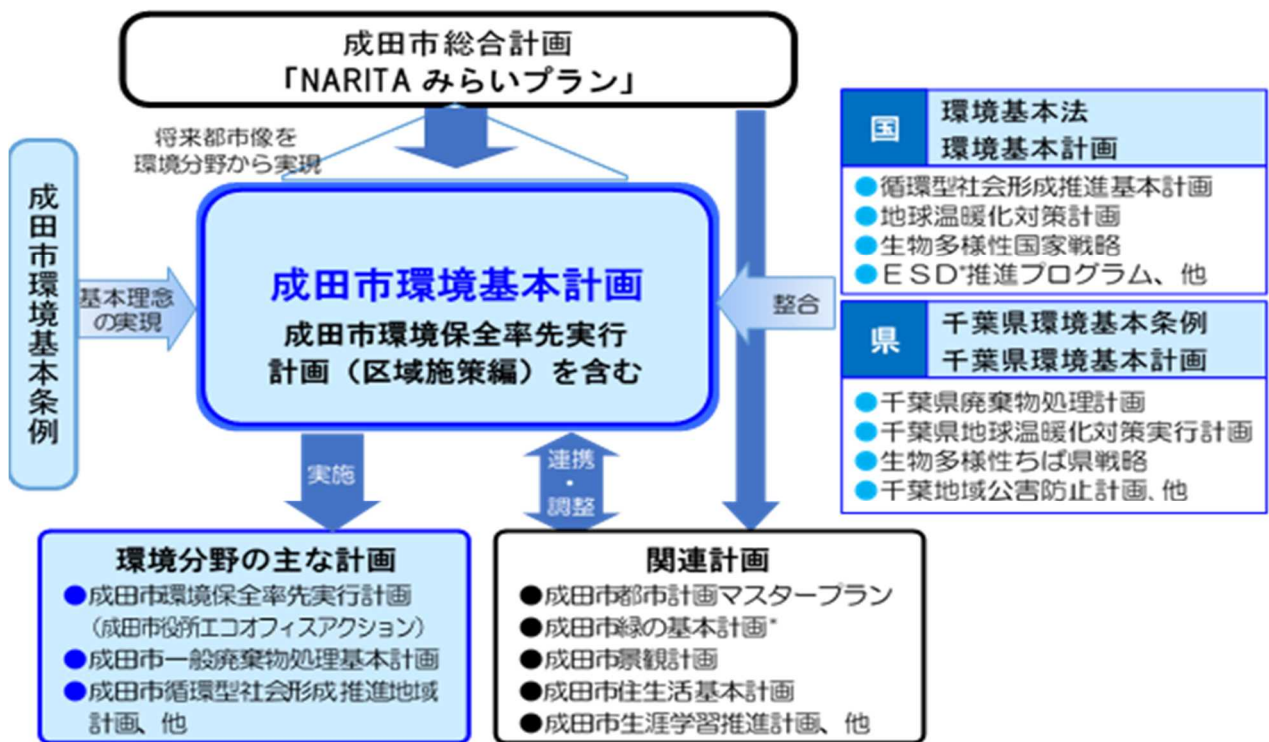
成田市総合計画
「NARITA みらいプラン」

将来都市像を
環境分野から実現

成田市環境基本条例

基本理念の実現

成田市環境基本計画
成田市環境保全率先実行計画（区域施策編）を含む

整合

国
環境基本法
環境基本計画
●循環型社会形成推進基本計画
●地球温暖化対策計画
●生物多様性国家戦略
●ＥＳＤ*推進プログラム、他

県
千葉県環境基本条例
千葉県環境基本計画
●千葉県廃棄物処理計画
●千葉県地球温暖化対策実行計画
●生物多様性ちば県戦略
●千葉地域公害防止計画、他

実施

連携・調整

環境分野の主な計画
●成田市環境保全率先実行計画
（成田市役所エコオフィスアクション）
●成田市一般廃棄物処理基本計画
●成田市循環型社会形成推進地域計画、他

関連計画
●成田市都市計画マスタープラン
●成田市緑の基本計画*
●成田市景観計画
●成田市住生活基本計画
●成田市生涯学習推進計画、他